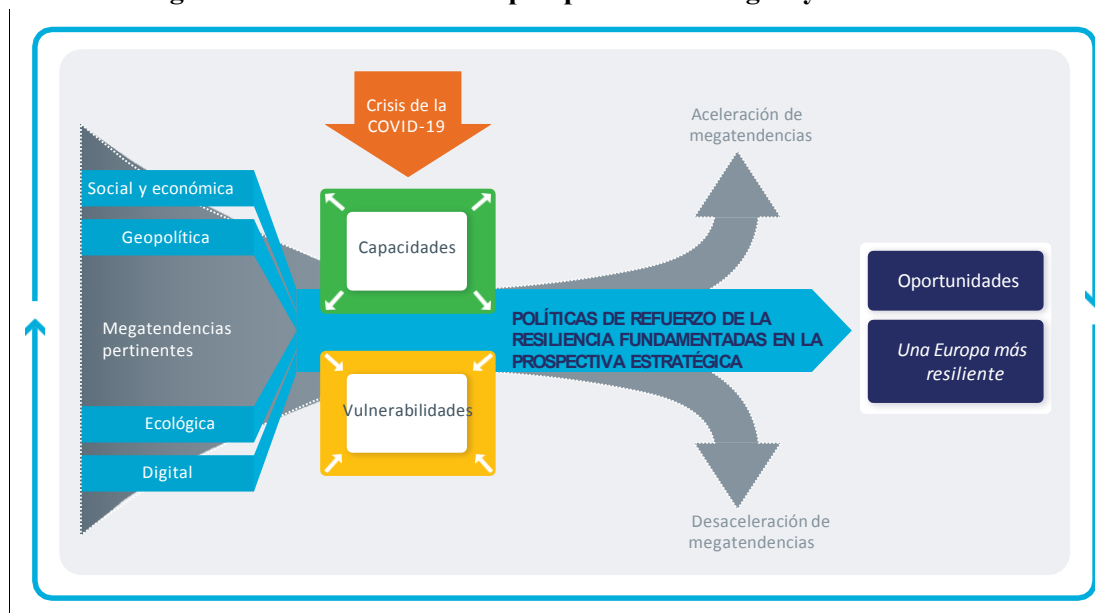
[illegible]

Crisis de la COVID-19

Aceleración de megatendencias

Social y económica

Geopolítica

Megatendencias pertinentes

Ecológica

Digital

Capacidades

Vulnerabilidades

POLÍTICAS DE REFUERZO DE LA RESILIENCIA FUNDAMENTADAS EN LA PROSPECTIVA ESTRATÉGICA

Oportunidades

Una Europa más resiliente

Desaceleración de megatendencias